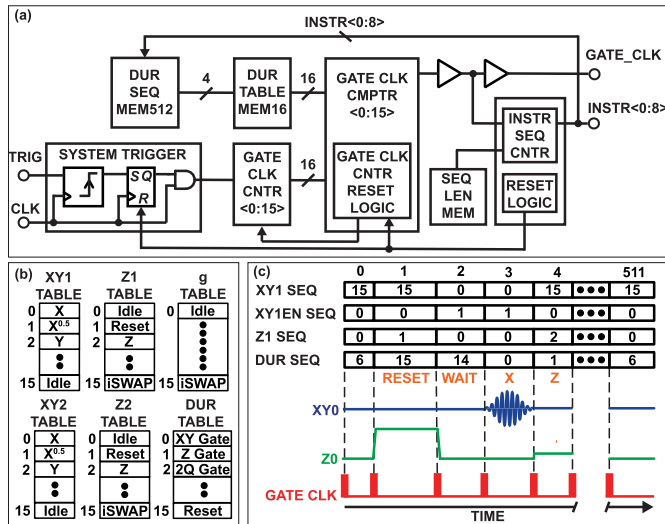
(a)

INSTR<0:8>

DUR SEQ MEM512

4

DUR TABLE MEM16

16

GATE CLK CMPTR <0:15>

GATE_CLK

INSTR<0:8>

INSTR SEQ CNTR

TRIG

SYSTEM TRIGGER

S Q

R

CLK

GATE CLK CNTR <0:15>

16

GATE CLK CNTR RESET LOGIC

SEQ LEN MEM

RESET LOGIC

(b)

XY1 TABLE

| 0 | X |
|---|---|
| 1 | $X^{0.5}$ |
| 2 | Y |
| | • |
| 15 | Idle |

Z1 TABLE

| 0 | Idle |
|---|---|
| 1 | Reset |
| 2 | Z |
| | • |
| 15 | iSWAP |

g TABLE

| 0 | Idle |
|---|---|
| | • |
| 15 | iSWAP |

XY2 TABLE

| 0 | X |
|---|---|
| 1 | $X^{0.5}$ |
| 2 | Y |
| | • |
| 15 | Idle |

Z2 TABLE

| 0 | Idle |
|---|---|
| 1 | Reset |
| 2 | Z |
| | • |
| 15 | iSWAP |

DUR TABLE

| 0 | XY Gate |
|---|---|
| 1 | Z Gate |
| 2 | 2Q Gate |
| | • |
| 15 | Reset |

(c)

| | 0 | 1 | 2 | 3 | 4 | | 511 |
|---|---|---|---|---|---|---|---|
| XY1 SEQ | 15 | 15 | 0 | 0 | 15 | ••• | 15 |
| XY1EN SEQ | 0 | 0 | 1 | 1 | 0 | ••• | 0 |
| Z1 SEQ | 0 | 1 | 0 | 0 | 2 | ••• | 0 |
| DUR SEQ | 6 | 15 | 14 | 0 | 1 | ••• | 6 |

RESET WAIT X Z

XY0

Z0

GATE CLK

TIME